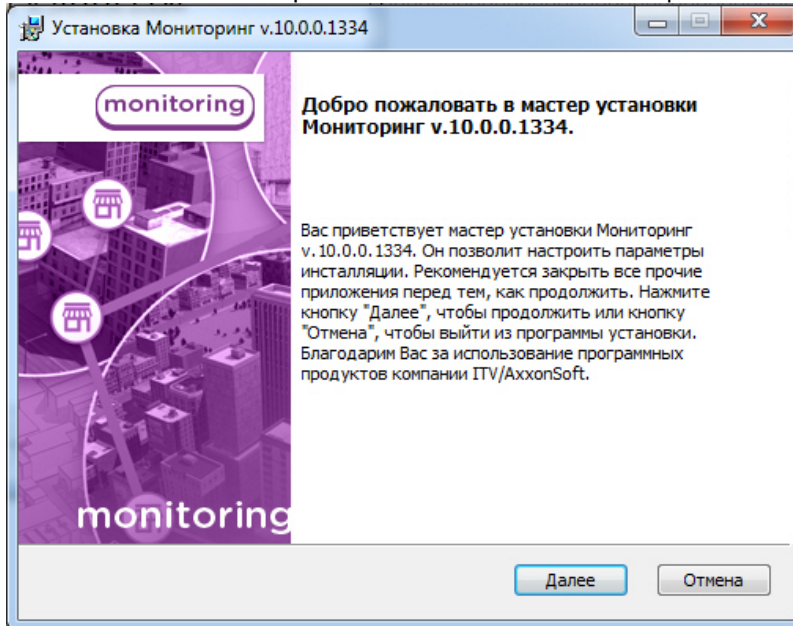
Установка Мониторинг v.10.0.0.1334

monitoring

Добро пожаловать в мастер установки Мониторинг v.10.0.0.1334.

Вас приветствует мастер установки Мониторинг v.10.0.0.1334. Он позволит настроить параметры инсталляции. Рекомендуется закрыть все прочие приложения перед тем, как продолжить. Нажмите кнопку "Далее", чтобы продолжить или кнопку "Отмена", чтобы выйти из программы установки. Благодарим Вас за использование программных продуктов компании ITV/AxxonSoft.

monitoring

Далее

Отмена